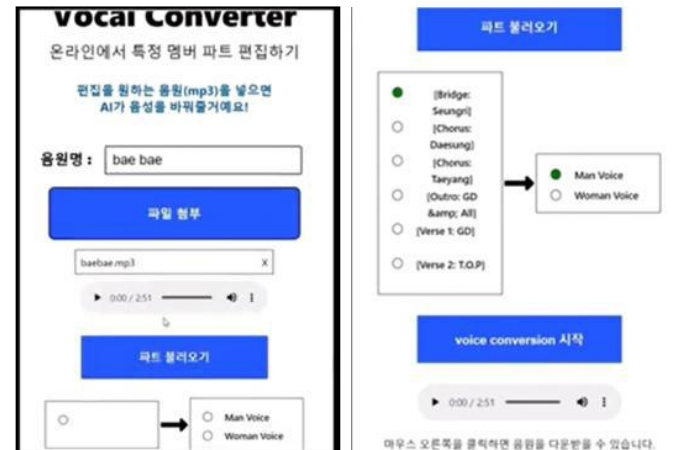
Vocal Converter
온라인에서 특정 멤버 파트 편집하기

편집을 원하는 음원(mp3)을 넣으면
AI가 음성을 바꿔줄거에요!

음원명 : bae bae

파일 첨부

baebae.mp3 x

0:00 / 2:51

파트 불러오기

Man Voice
Woman Voice

파트 불러오기

[Bridge: Seungri]
[Chorus: Daesung]
[Chorus: Taeyang]
[Outro: GD &amp; All]
[Verse 1: GD]
[Verse 2: T.O.P]

Man Voice
Woman Voice

voice conversion 시작

0:00 / 2:51

마우스 오른쪽을 클릭하면 음원을 다운받을 수 있습니다.